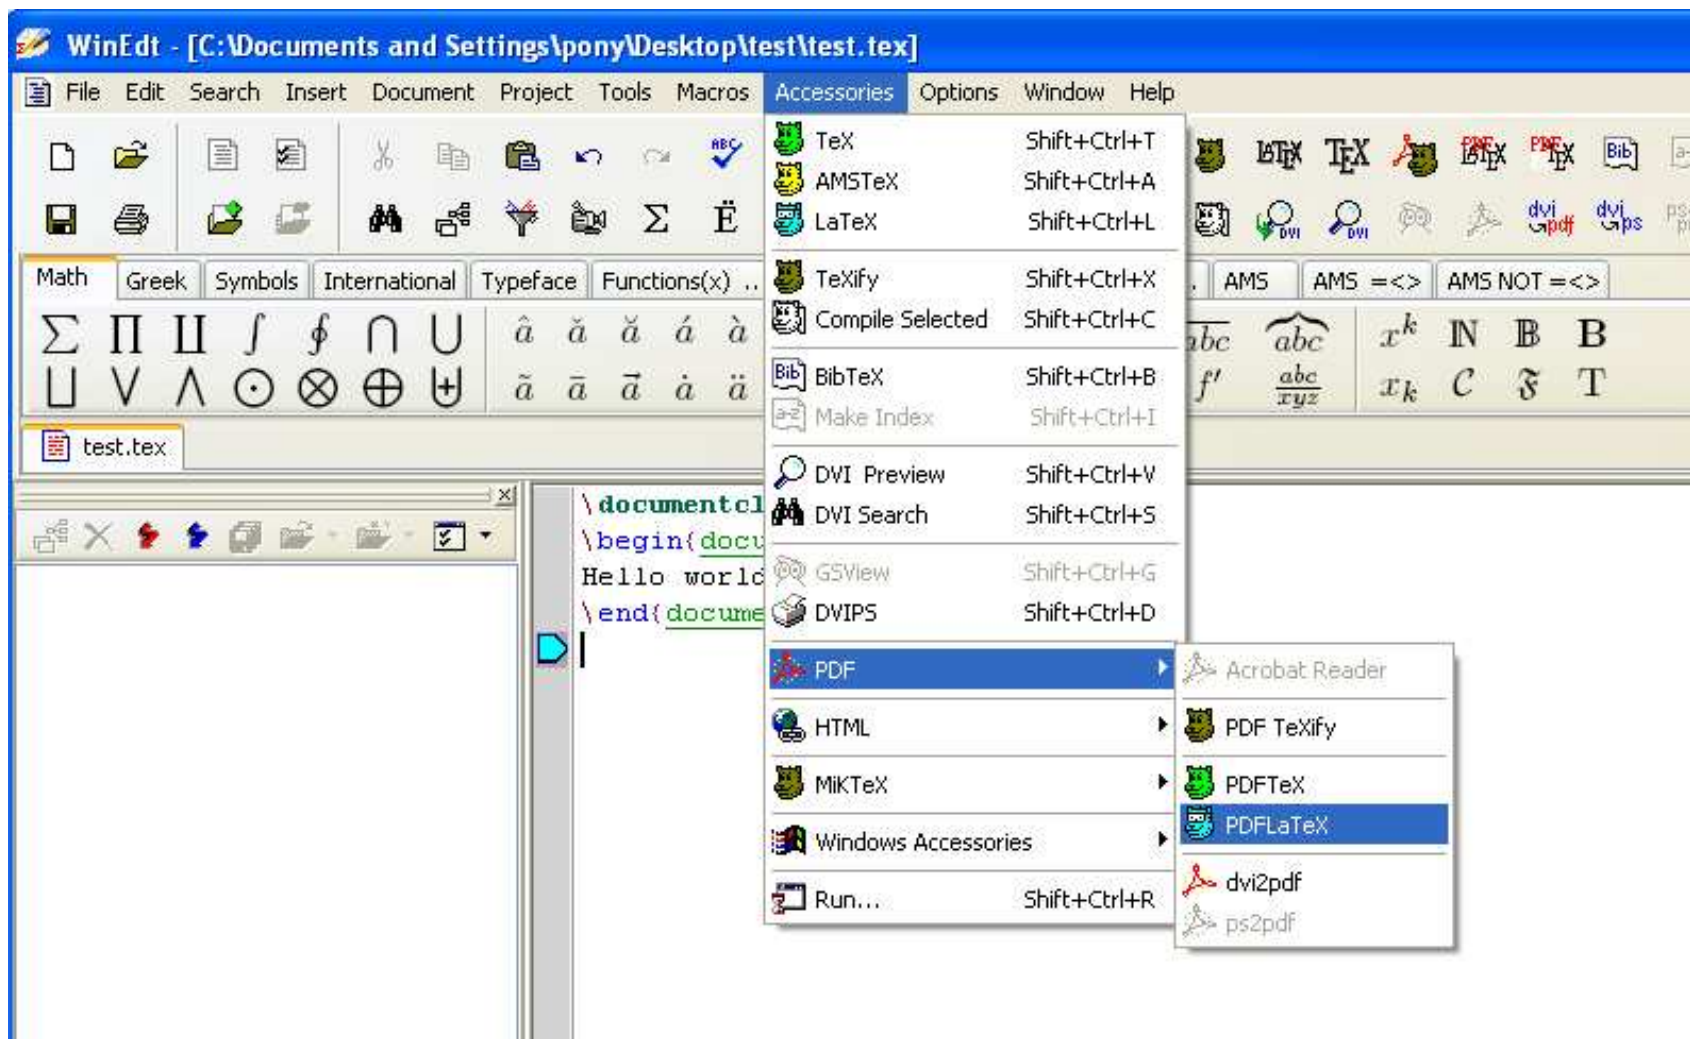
WinEdt - [C:\Documents and Settings\pony\Desktop\test\test.tex]

File Edit Search Insert Document Project Tools Macros Accessories Options Window Help

Math Greek Symbols International Typeface Functions(x) .. AMS AMS =<> AMS NOT =<>

$\Sigma$ $\Pi$ $\amalg$ $\int$ $\oint$ $\cap$ $\cup$ $\hat{a}$ $\check{a}$ $\breve{a}$ $\acute{a}$ $\grave{a}$
$\sqcup$ $\vee$ $\wedge$ $\odot$ $\otimes$ $\oplus$ $\uplus$ $\tilde{a}$ $\bar{a}$ $\vec{a}$ $\dot{a}$ $\ddot{a}$

$\widehat{abc}$ $\overbrace{abc}$ $x^k$ $\mathbb{N}$ $\mathbb{B}$ $\mathbf{B}$
$f'$ $\frac{abc}{xyz}$ $x_k$ $\mathcal{C}$ $\mathfrak{F}$ $\mathrm{T}$

LaTeX TeX PDFLaTeX PDFTeX Bib dvi pdf dvi ps

test.tex

\documentcl
\begin{docu
Hello world
\end{docume

TeX Shift+Ctrl+T
AMSTeX Shift+Ctrl+A
LaTeX Shift+Ctrl+L
TeXify Shift+Ctrl+X
Compile Selected Shift+Ctrl+C
BibTeX Shift+Ctrl+B
Make Index Shift+Ctrl+I
DVI Preview Shift+Ctrl+V
DVI Search Shift+Ctrl+S
GSView Shift+Ctrl+G
DVIPS Shift+Ctrl+D
PDF
HTML
MiKTeX
Windows Accessories
Run... Shift+Ctrl+R

Acrobat Reader
PDF TeXify
PDFTeX
PDFLaTeX
dvi2pdf
ps2pdf